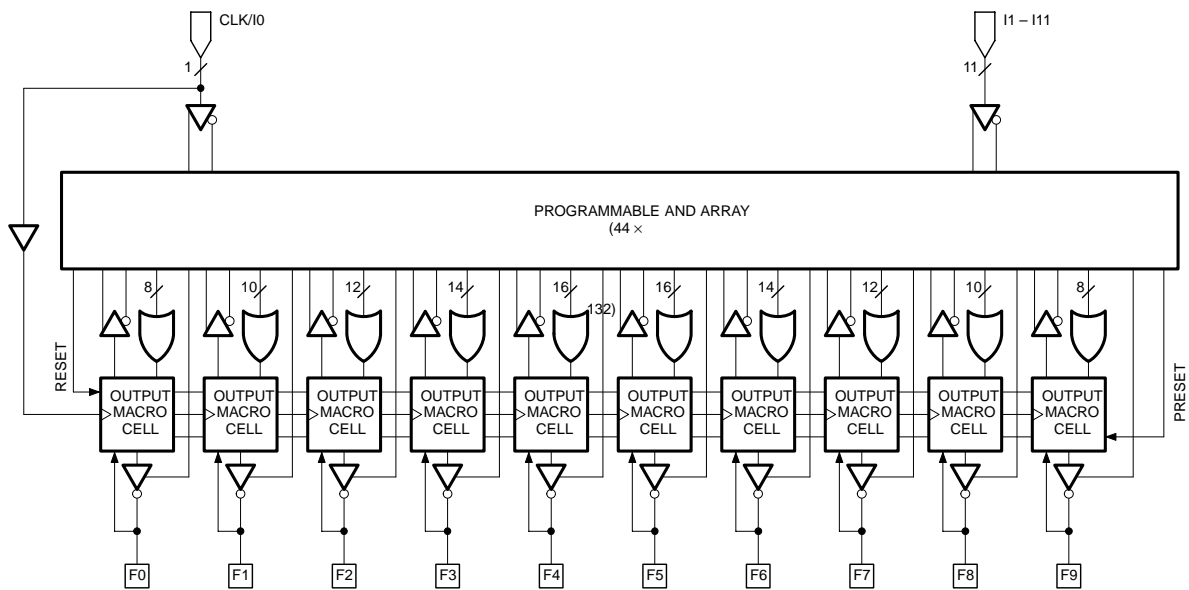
CLK/I0

1

I1 – I11

11

PROGRAMMABLE AND ARRAY
(44 ×

8 10 12 14 16 132) 16 14 12 10 8

RESET

OUTPUT MACRO CELL

OUTPUT MACRO CELL

OUTPUT MACRO CELL

OUTPUT MACRO CELL

OUTPUT MACRO CELL

OUTPUT MACRO CELL

OUTPUT MACRO CELL

OUTPUT MACRO CELL

OUTPUT MACRO CELL

OUTPUT MACRO CELL

PRESET

F0 F1 F2 F3 F4 F5 F6 F7 F8 F9